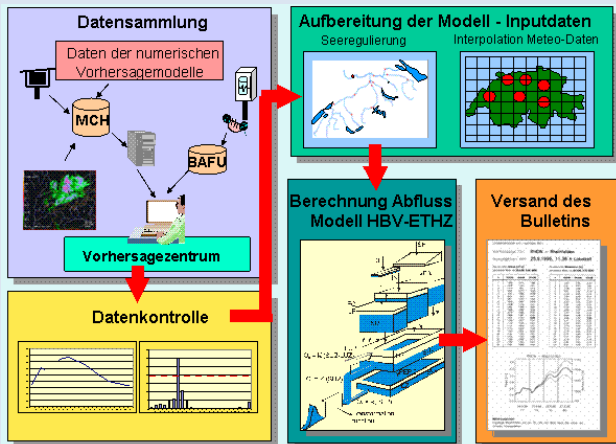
Datensammlung

Daten der numerischen Vorhersagemodelle

MCH

BAFU

Vorhersagezentrum

Aufbereitung der Modell - Inputdaten

Seeregulierung

Interpolation Meteo-Daten

Berechnung Abfluss Modell HBV-ETHZ

Versand des Bulletins

Datenkontrolle

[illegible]